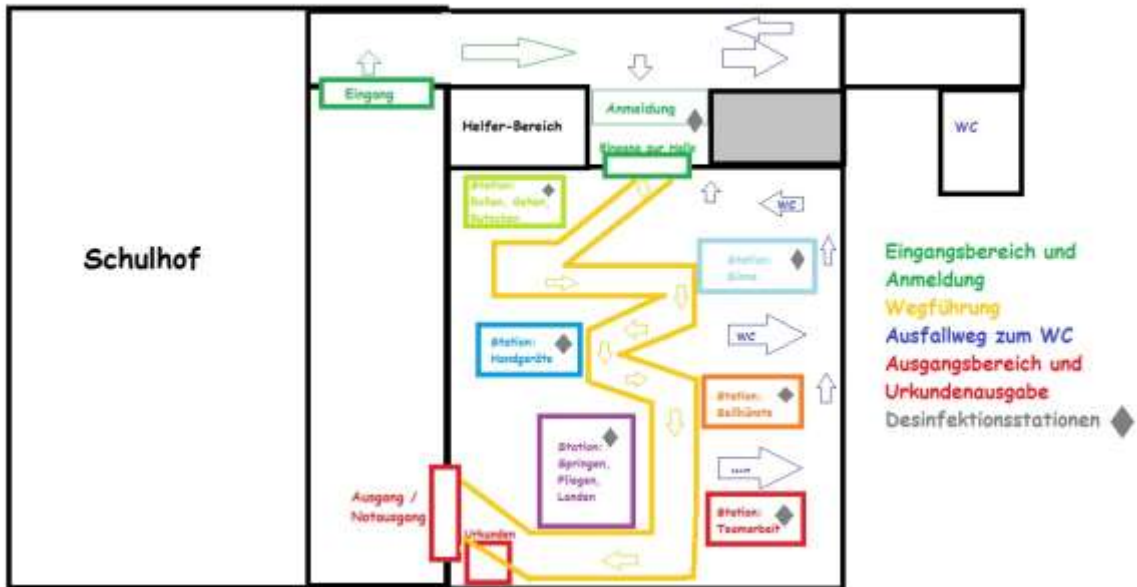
Eingang

Helfer-Bereich

Anmeldung

Eingang zur Halle

WC

Schulhof

Station: Gehen, stehen, Rutschen

WC

Station: Sinne

Station: Handgeräte

WC

Station: Ballkünste

Station: Springen, Fliegen, Landen

.....

Ausgang / Notausgang

Station: Teamarbeit

Urkunden

Eingangsbereich und Anmeldung
Wegführung
Ausfallweg zum WC
Ausgangsbereich und Urkundenausgabe
Desinfektionsstationen